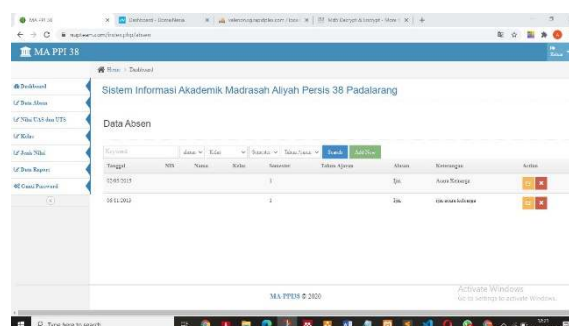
MA PPI 38 × | Dashboard - DomaiNesia × | telecomsg.rapidtables.com / loca × | With Encrypt & Decrypt - Stack × | +

MA PPI 38

Dashboard
Data Absen
Nilai UAS dan UTS
Kelas
Jenis Nilai
Data Raport
Ganti Password

Home > Dashboard

Sistem Informasi Akademik Madrasah Aliyah Persis 38 Padalarang

Data Absen

Keyword | absen | Kelas | Semester | Tahun Ajaran | Search | Add New

| Tanggal | NIS | Nama | Kelas | Semester | Tahun Ajaran | Alasan | Keterangan | Action |
|---|---|---|---|---|---|---|---|---|
| 02-03-2015 | | | | 1 | | Izin | Acara Keluarga | |
| 06-11-2015 | | | | 1 | | Izin | ijin acara keluarga | |

MA PPI38 © 2020

Activate Windows
Go to settings to activate Windows.

Type here to search